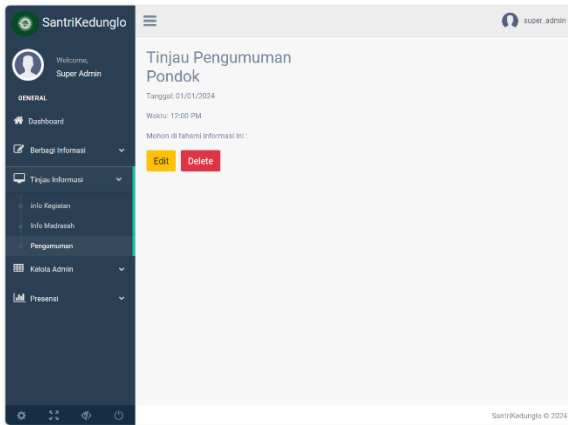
SantriKedunglo

super_admin

Welcome,
Super Admin

GENERAL

Dashboard

Berbagi Informasi

Tinjau Informasi

Info Kegiatan

Info Madrasah

Pengumuman

Kelola Admin

Presensi

Tinjau Pengumuman Pondok

Tanggal: 01/01/2024

Waktu: 12:00 PM

Mohon di fahami informasi ini :

Edit

Delete

SantriKedunglo © 2024